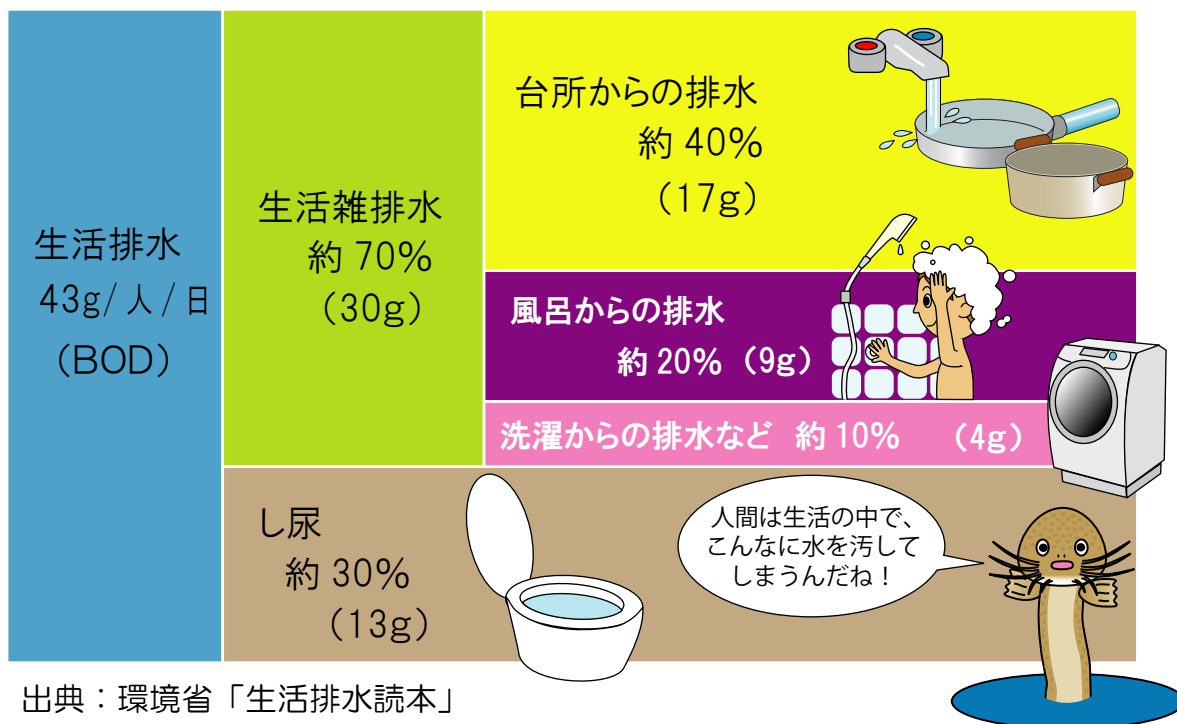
生活排水
43g/人/日
（BOD）

生活雑排水
約 70%
（30g）

台所からの排水
約 40%
（17g）

風呂からの排水
約 20%（9g）

洗濯からの排水など 約 10% （4g）

し尿
約 30%
（13g）

人間は生活の中で、こんなに水を汚してしまうんだね！

出典：環境省「生活排水読本」